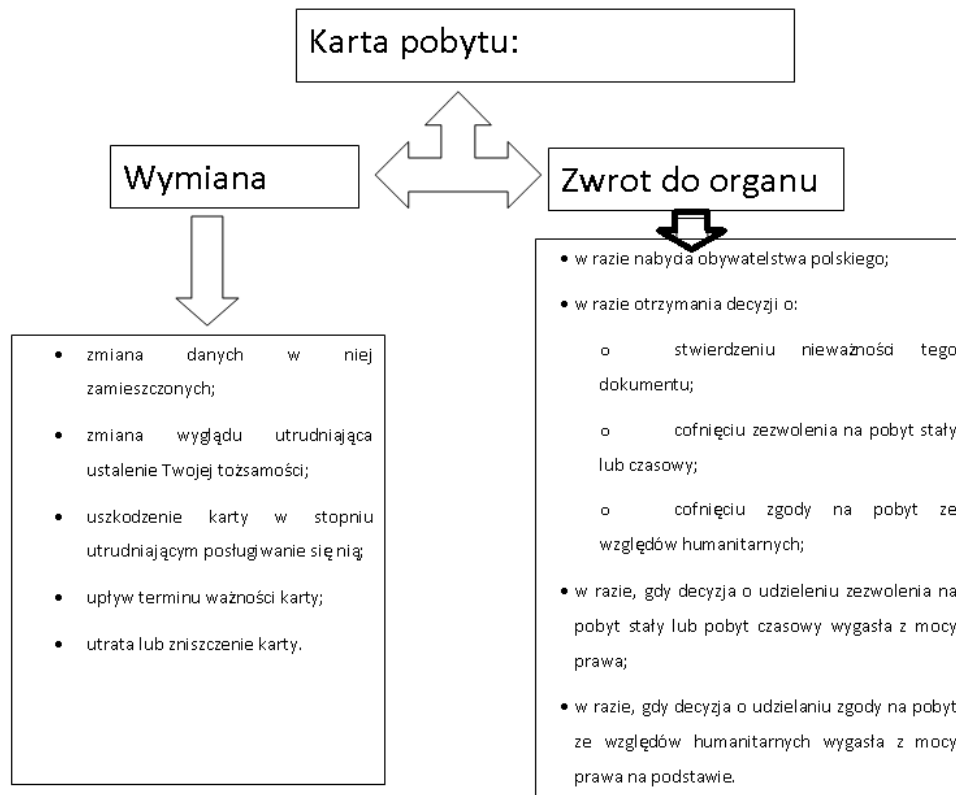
Karta pobytu:

Wymiana

Zwrot do organu

- zmiana danych w niej zamieszczonych;
- zmiana wyglądu utrudniająca ustalenie Twojej tożsamości;
- uszkodzenie karty w stopniu utrudniającym posługiwanie się nią;
- upływ terminu ważności karty;
- utrata lub zniszczenie karty.

- w razie nabycia obywatelstwa polskiego;
- w razie otrzymania decyzji o:
  - o stwierdzeniu nieważności tego dokumentu;
  - o cofnięciu zezwolenia na pobyt stały lub czasowy;
  - o cofnięciu zgody na pobyt ze względów humanitarnych;
- w razie, gdy decyzja o udzieleniu zezwolenia na pobyt stały lub pobyt czasowy wygasła z mocy prawa;
- w razie, gdy decyzja o udzielaniu zgody na pobyt ze względów humanitarnych wygasła z mocy prawa na podstawie.